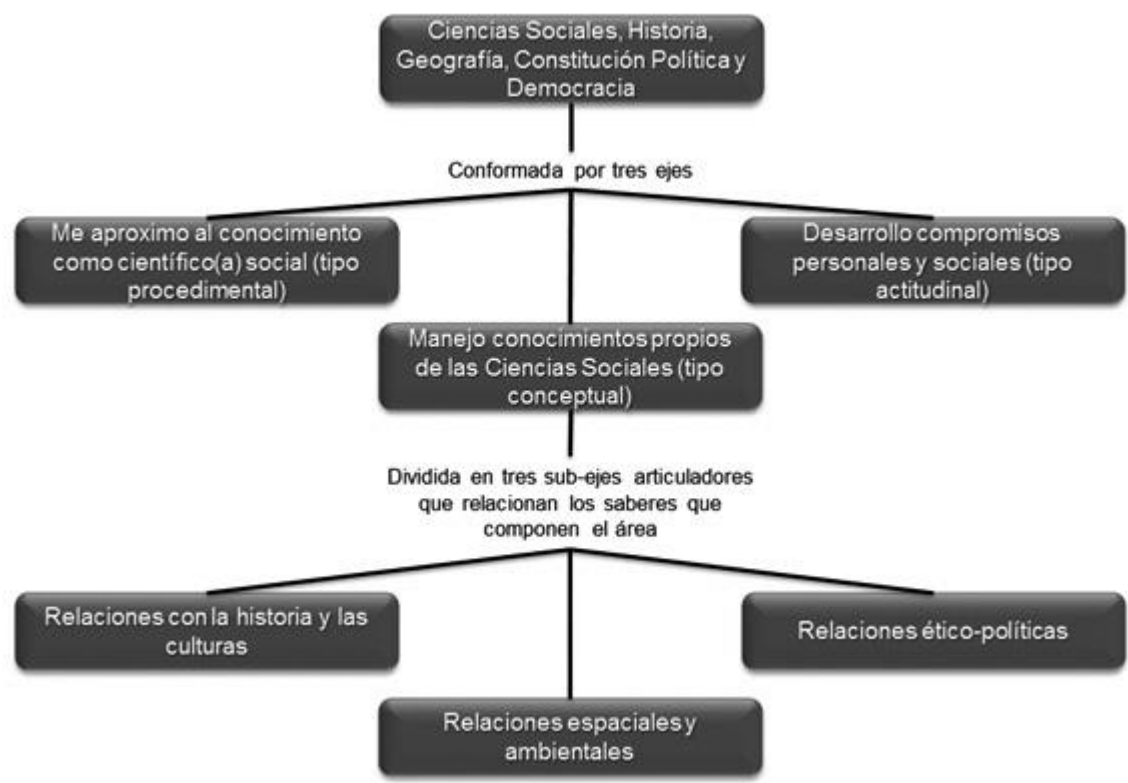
Ciencias Sociales, Historia, Geografía, Constitución Política y Democracia

Conformada por tres ejes

Me aproximo al conocimiento como científico(a) social (tipo procedimental)

Desarrollo compromisos personales y sociales (tipo actitudinal)

Manejo conocimientos propios de las Ciencias Sociales (tipo conceptual)

Dividida en tres sub-ejes articuladores que relacionan los saberes que componen el área

Relaciones con la historia y las culturas

Relaciones ético-políticas

Relaciones espaciales y ambientales